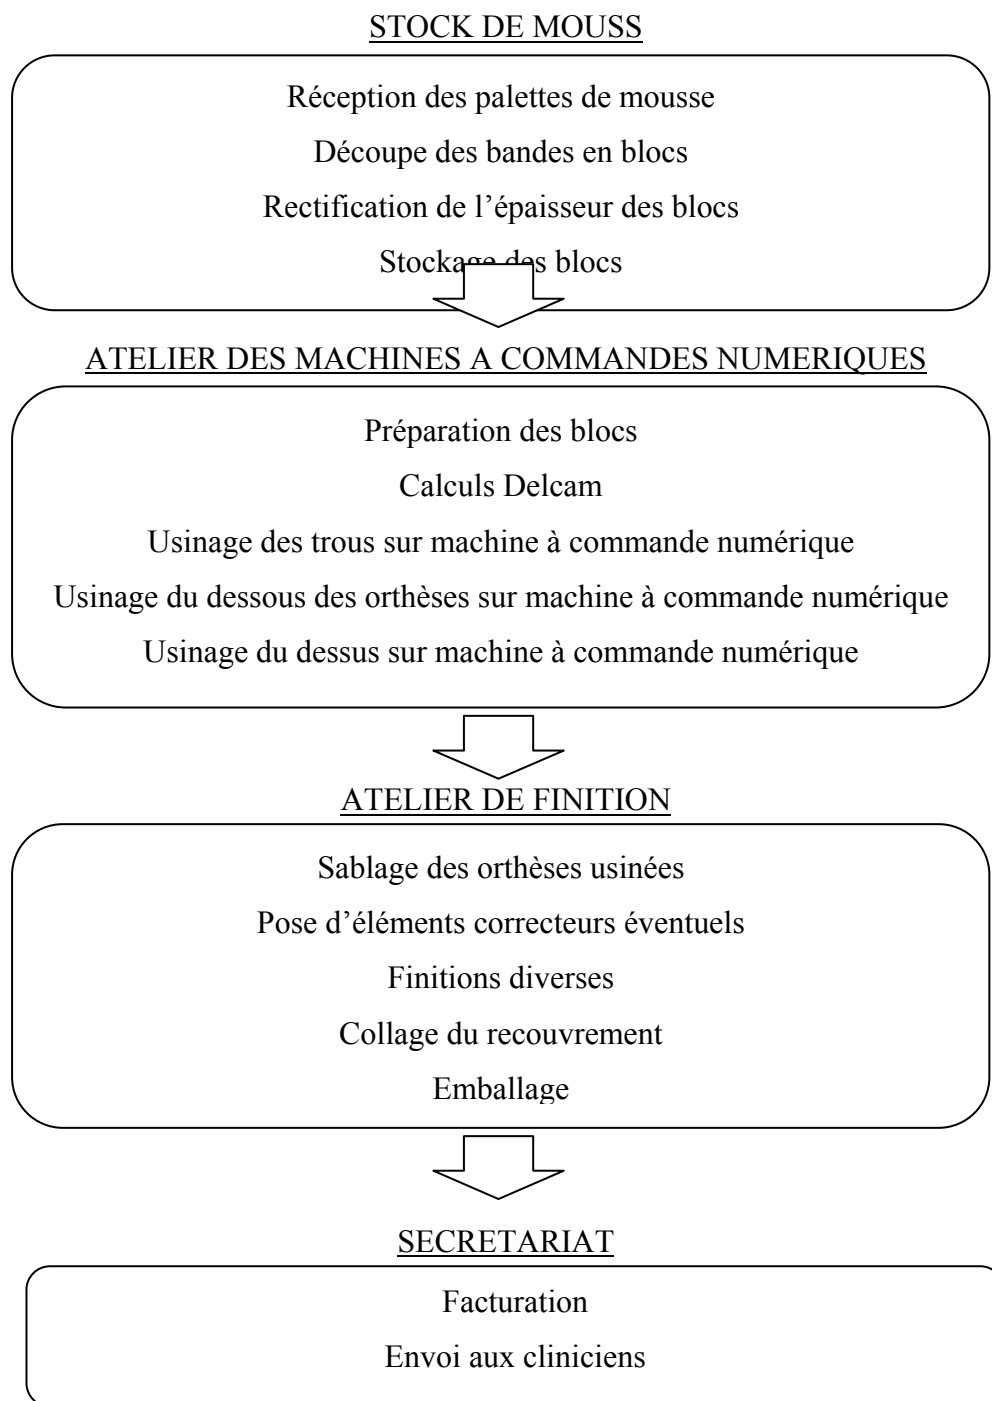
STOCK DE MOUSS

Réception des palettes de mousse

Découpe des bandes en blocs

Rectification de l'épaisseur des blocs

Stockage des blocs

ATELIER DES MACHINES A COMMANDES NUMERIQUES

Préparation des blocs

Calculs Delcam

Usinage des trous sur machine à commande numérique

Usinage du dessous des orthèses sur machine à commande numérique

Usinage du dessus sur machine à commande numérique

ATELIER DE FINITION

Sablage des orthèses usinées

Pose d'éléments correcteurs éventuels

Finitions diverses

Collage du recouvrement

Emballage

SECRETARIAT

Facturation

Envoi aux cliniciens